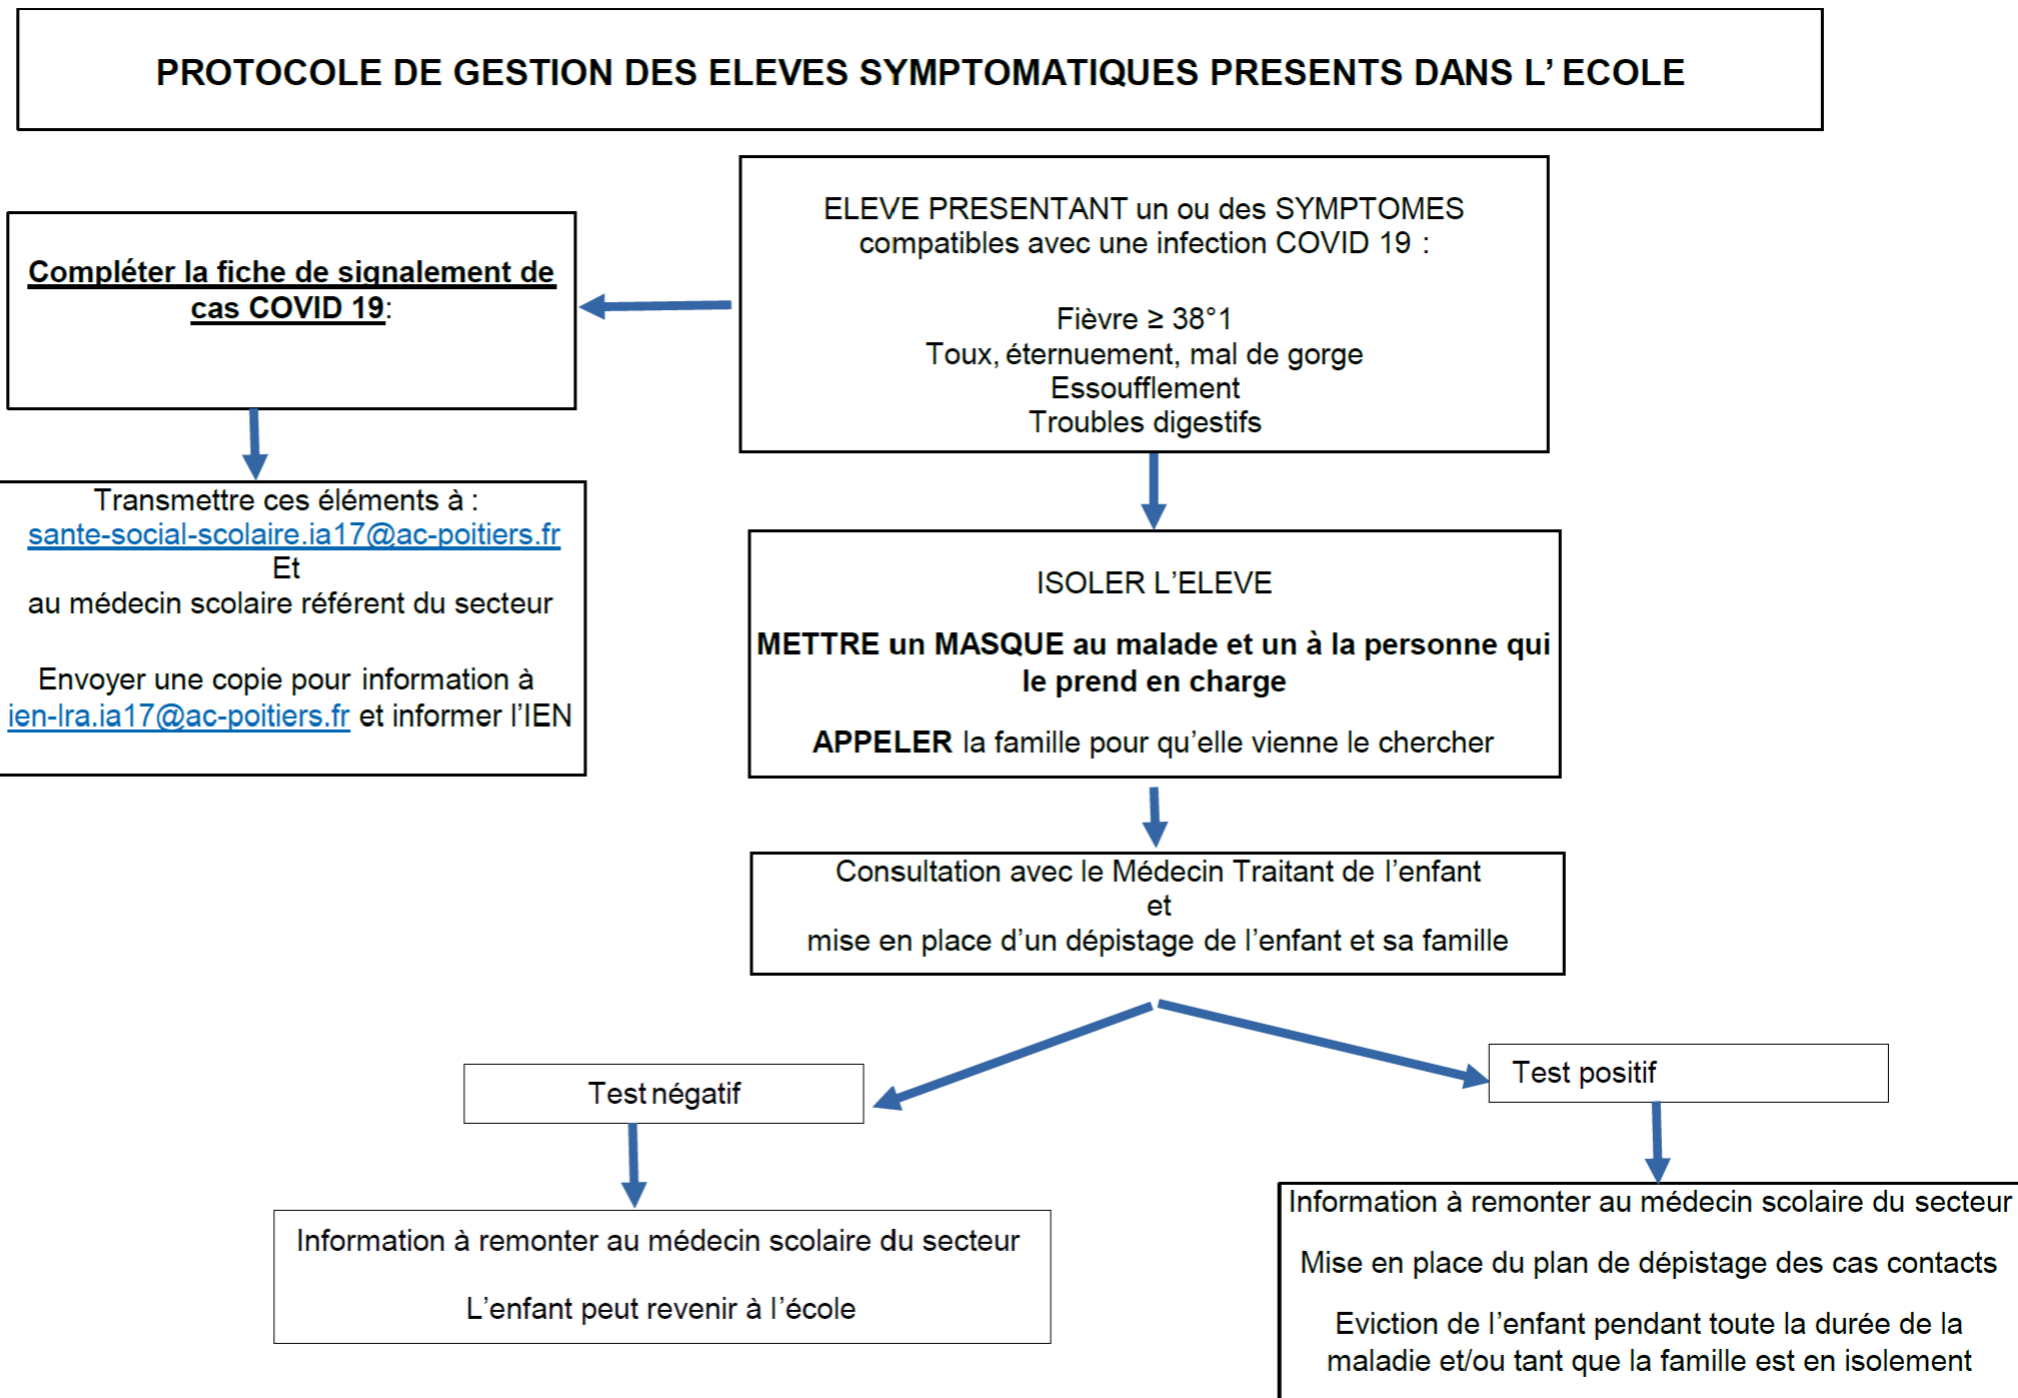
PROTOCOLE DE GESTION DES ELEVES SYMPTOMATIQUES PRESENTS DANS L' ECOLE

ELEVE PRESENTANT un ou des SYMPTOMES compatibles avec une infection COVID 19 :

Fièvre ≥ 38°1
Toux, éternuement, mal de gorge
Essoufflement
Troubles digestifs

Compléter la fiche de signalement de cas COVID 19:

Transmettre ces éléments à :
sante-social-scolaire.ia17@ac-poitiers.fr
Et
au médecin scolaire référent du secteur

Envoyer une copie pour information à ien-lra.ia17@ac-poitiers.fr et informer l'IEN

ISOLER L'ELEVE

METTRE un MASQUE au malade et un à la personne qui le prend en charge

APPELER la famille pour qu'elle vienne le chercher

Consultation avec le Médecin Traitant de l'enfant
et
mise en place d'un dépistage de l'enfant et sa famille

Test négatif

Information à remonter au médecin scolaire du secteur

L'enfant peut revenir à l'école

Test positif

Information à remonter au médecin scolaire du secteur

Mise en place du plan de dépistage des cas contacts

Eviction de l'enfant pendant toute la durée de la maladie et/ou tant que la famille est en isolement